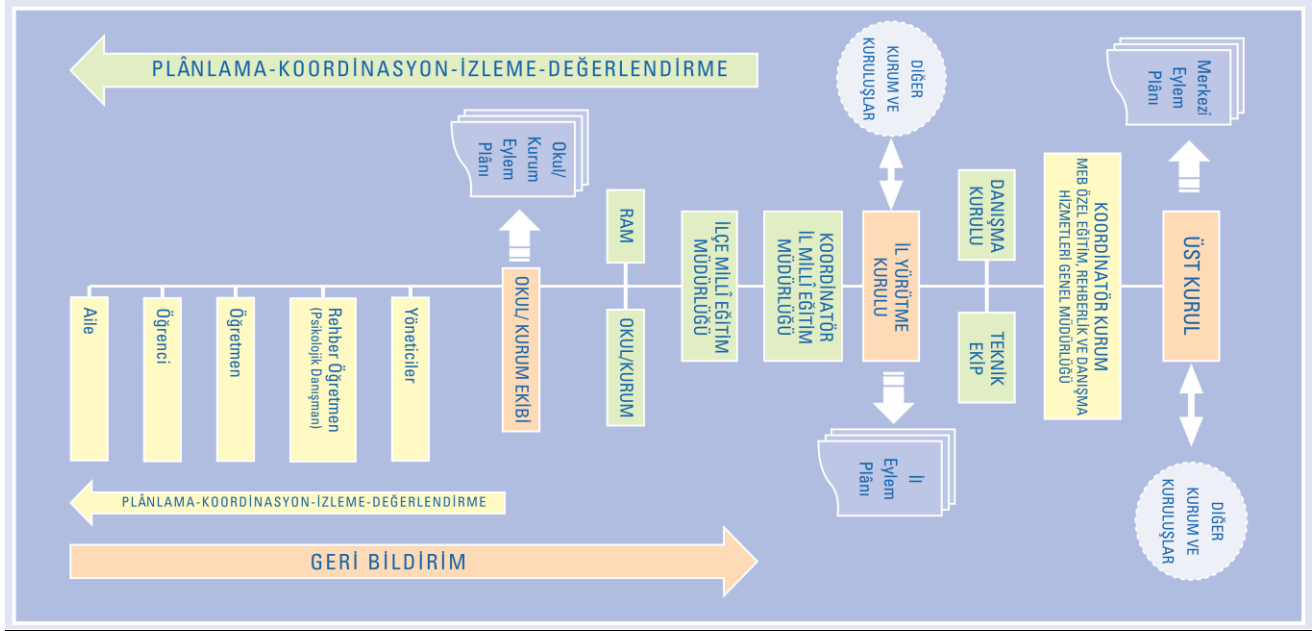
PLÂNLAMA-KOORDİNASYON-İZLEME-DEĞERLENDİRME

DİĞER KURUM VE KURULUŞLAR

Merkezi Eylem Plânı

Okul/ Kurum Eylem Plânı

RAM

İLÇE MİLLÎ EĞİTİM MÜDÜRLÜĞÜ

KOORDİNATÖR İL MİLLÎ EĞİTİM MÜDÜRLÜĞÜ

İL YÜRÜTME KURULU

DANIŞMA KURULU

KOORDİNATÖR KURUM MEB ÖZEL EĞİTİM, REHBERLİK VE DANIŞMA HİZMETLERİ GENEL MÜDÜRLÜĞÜ

ÜST KURUL

Aile

Öğrenci

Öğretmen

Rehber Öğretmen (Psikolojik Danışman)

Yöneticiler

OKUL/ KURUM EKİBİ

OKUL/KURUM

TEKNİK EKİP

İl Eylem Plânı

PLÂNLAMA-KOORDİNASYON-İZLEME-DEĞERLENDİRME

GERİ BİLDİRİM

DİĞER KURUM VE KURULUŞLAR